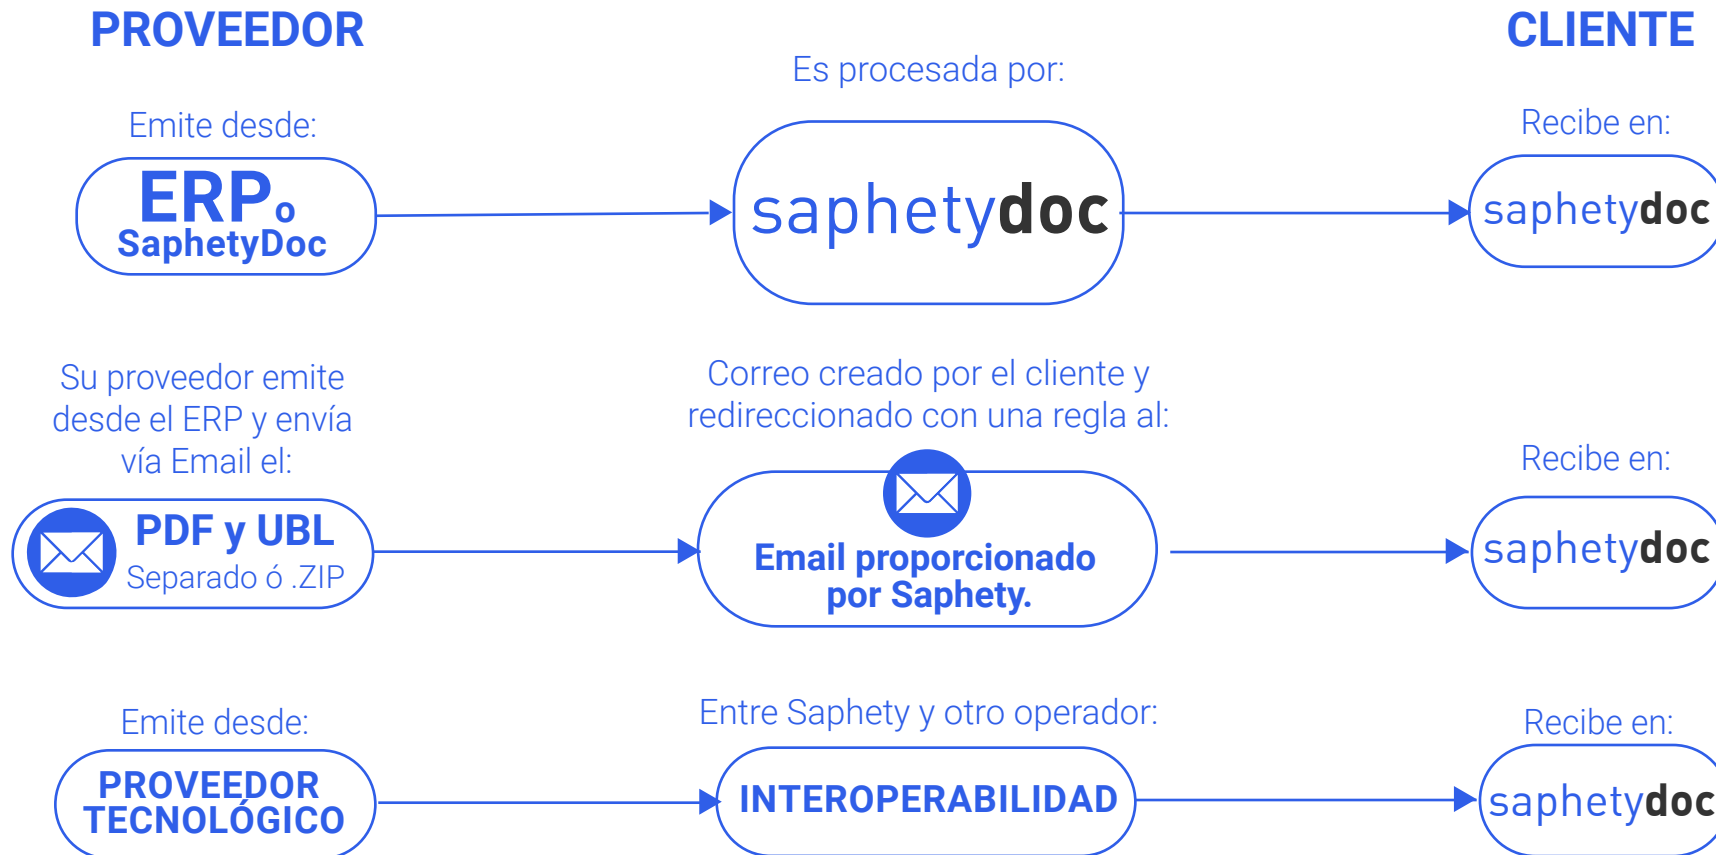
PROVEEDOR

CLIENTE

Es procesada por:

Emite desde:

ERP o SaphetyDoc

saphetydoc

Recibe en:

saphetydoc

Su proveedor emite desde el ERP y envía vía Email el:

Correo creado por el cliente y redireccionado con una regla al:

Recibe en:

PDF y UBL
Separado ó .ZIP

Email proporcionado por Saphety.

saphetydoc

Emite desde:

Entre Saphety y otro operador:

Recibe en:

PROVEEDOR TECNOLÓGICO

INTEROPERABILIDAD

saphetydoc